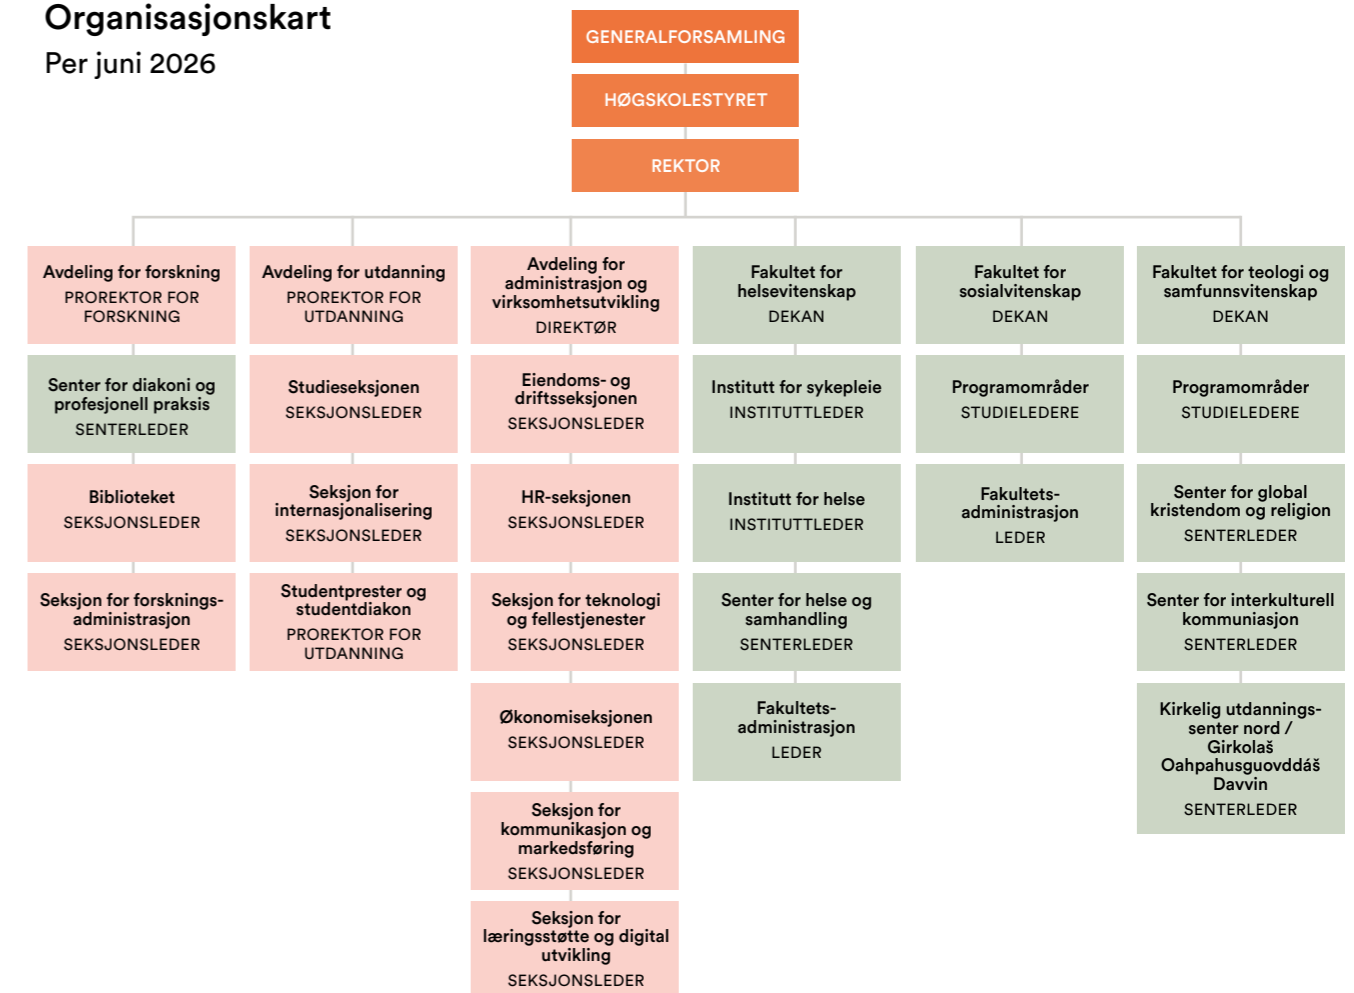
Organisasjonskart
Per juni 2026

GENERALFORSAMLING

HØGSKOLESTYRET

REKTOR

Avdeling for forskning
PROREKTOR FOR FORSKNING

Senter for diakoni og profesjonell praksis
SENTERLEDER

Biblioteket
SEKSJONSLEDER

Seksjon for forskningsadministrasjon
SEKSJONSLEDER

Avdeling for utdanning
PROREKTOR FOR UTDANNING

Studieseksjonen
SEKSJONSLEDER

Seksjon for internasjonalisering
SEKSJONSLEDER

Studentprester og studentdiakon
PROREKTOR FOR UTDANNING

Avdeling for administrasjon og virksomhetsutvikling
DIREKTØR

Eiendoms- og driftsseksjonen
SEKSJONSLEDER

HR-seksjonen
SEKSJONSLEDER

Seksjon for teknologi og fellestjenester
SEKSJONSLEDER

Økonomiseksjonen
SEKSJONSLEDER

Seksjon for kommunikasjon og markedsføring
SEKSJONSLEDER

Seksjon for læringsstøtte og digital utvikling
SEKSJONSLEDER

Fakultet for helsevitenskap
DEKAN

Institutt for sykepleie
INSTITUTTLEDER

Institutt for helse
INSTITUTTLEDER

Senter for helse og samhandling
SENTERLEDER

Fakultets-administrasjon
LEDER

Fakultet for sosialvitenskap
DEKAN

Programområder
STUDIELEDERE

Fakultets-administrasjon
LEDER

Fakultet for teologi og samfunnsvitenskap
DEKAN

Programområder
STUDIELEDERE

Senter for global kristendom og religion
SENTERLEDER

Senter for interkulturell kommunikasjon
SENTERLEDER

Kirkelig utdannings-senter nord / Girkolaš Oahpahusguovddáš Davvin
SENTERLEDER